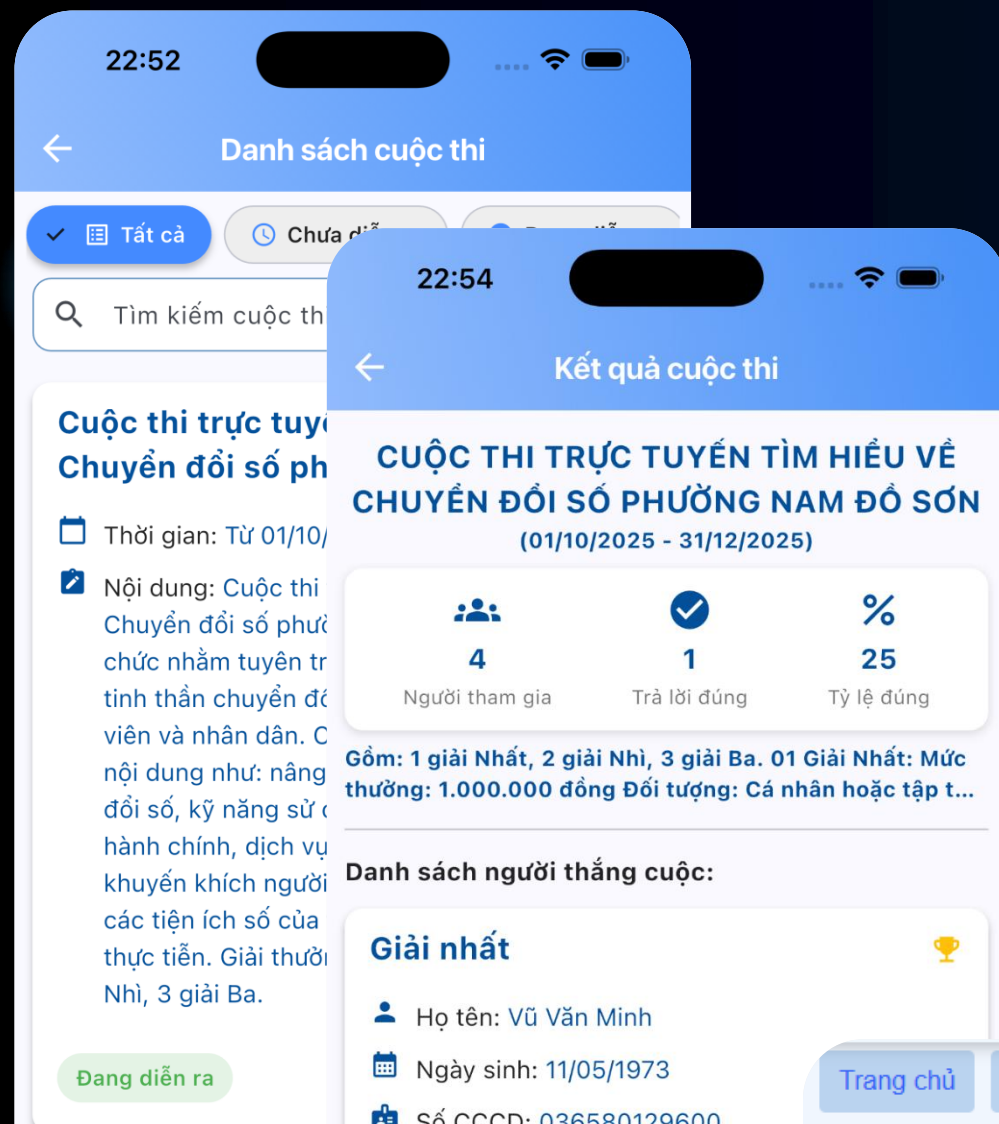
22:52

Danh sách cuộc thi

Tất cả
Chưa di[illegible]

Tìm kiếm cuộc thi

Cuộc thi trực tuyế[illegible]
Chuyển đổi số ph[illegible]

Thời gian: Từ 01/10/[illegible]

Nội dung: Cuộc thi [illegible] Chuyển đổi số phườ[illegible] chức nhằm tuyên tr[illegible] tinh thần chuyển đổ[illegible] viên và nhân dân. C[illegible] nội dung như: nâng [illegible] đổi số, kỹ năng sử d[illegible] hành chính, dịch vụ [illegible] khuyến khích người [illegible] các tiện ích số của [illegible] thực tiễn. Giải thưở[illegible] Nhì, 3 giải Ba.

Đang diễn ra

22:54

Kết quả cuộc thi

CUỘC THI TRỰC TUYẾN TÌM HIỂU VỀ CHUYỂN ĐỔI SỐ PHƯỜNG NAM ĐỒ SƠN
(01/10/2025 - 31/12/2025)

4
Người tham gia

1
Trả lời đúng

%
25
Tỷ lệ đúng

Gồm: 1 giải Nhất, 2 giải Nhì, 3 giải Ba. 01 Giải Nhất: Mức thưởng: 1.000.000 đồng Đối tượng: Cá nhân hoặc tập t...

Danh sách người thắng cuộc:

Giải nhất

Họ tên: Vũ Văn Minh

Ngày sinh: 11/05/1973

Số CCCD: 036580129600

Trang chủ